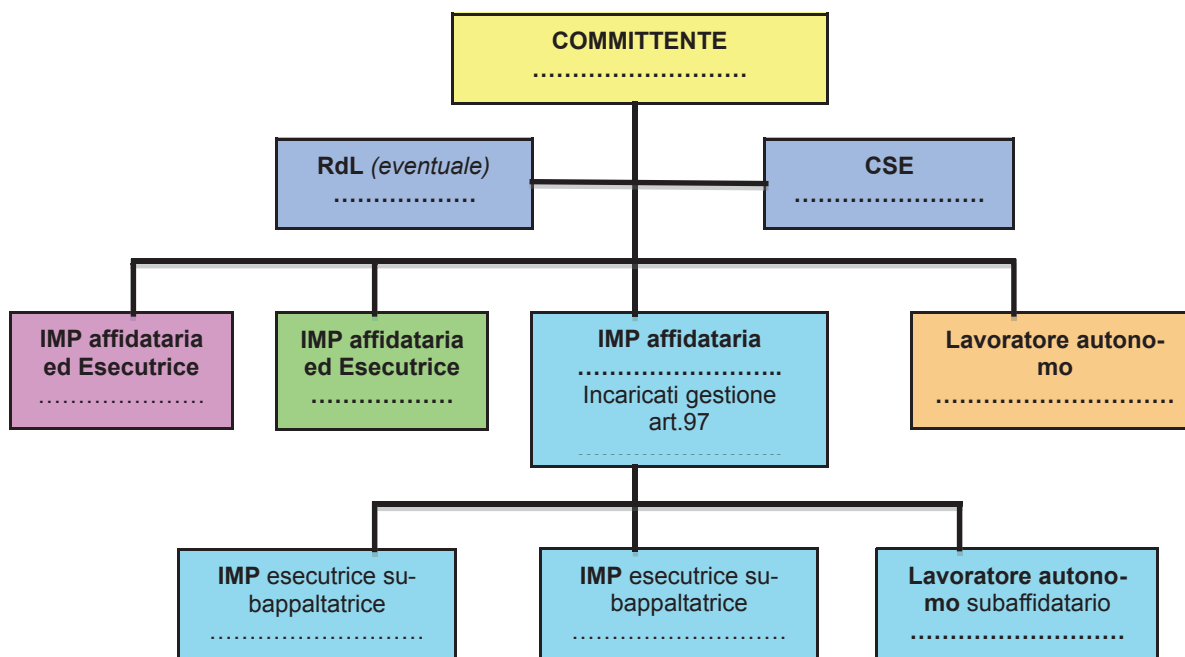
COMMITTENTE
……………………

RdL *(eventuale)*
………………

CSE
……………………

IMP affidataria ed Esecutrice
…………………

IMP affidataria ed Esecutrice
………………

IMP affidataria
…………………….
Incaricati gestione art.97
……………………………

Lavoratore autonomo
…………………………

IMP esecutrice subappaltatrice
………………………

IMP esecutrice subappaltatrice
………………………

Lavoratore autonomo subaffidatario
………………………